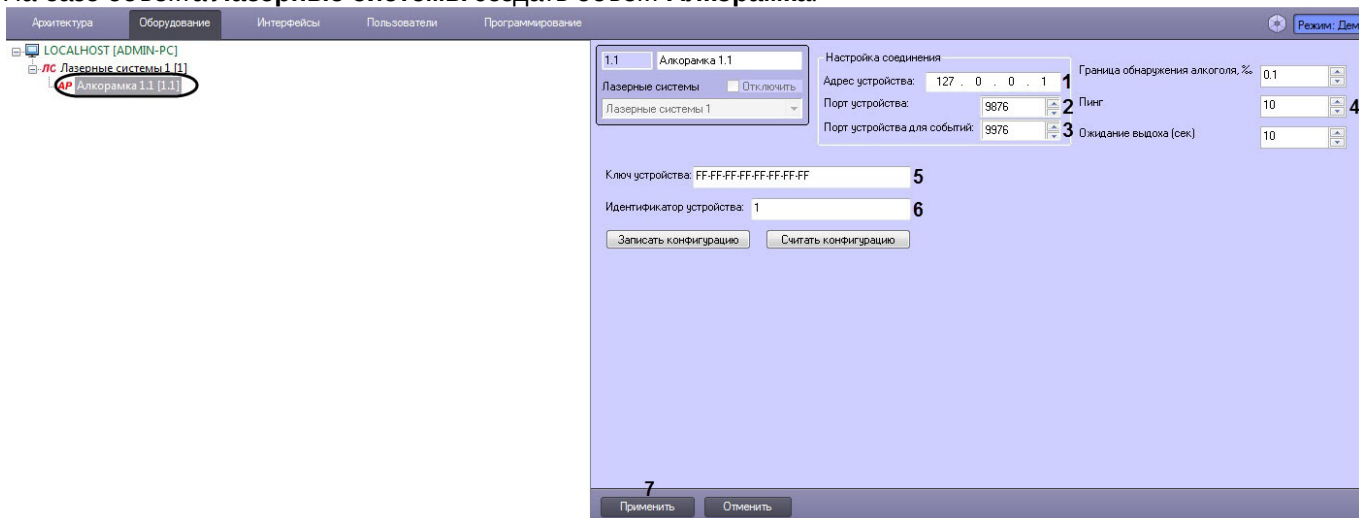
Архитектура Оборудование Интерфейсы Пользователи Программирование

Режим: Дем

LOCALHOST [ADMIN-PC]
ЛС Лазерные системы 1 [1]
АР Алкорамка 1.1 [1.1]

1.1 Алкорамка 1.1
Лазерные системы Отключить
Лазерные системы 1

Настройка соединения
Адрес устройства: 127 . 0 . 0 . 1 1
Порт устройства: 9876 2
Порт устройства для событий: 9976 3

Граница обнаружения алкоголя, % 0.1
Пинг 10 4
Ожидание выдоха (сек) 10

Ключ устройства: FF-FF-FF-FF-FF-FF-FF-FF 5

Идентификатор устройства: 1 6

Записать конфигурацию Считать конфигурацию

7
Применить Отменить